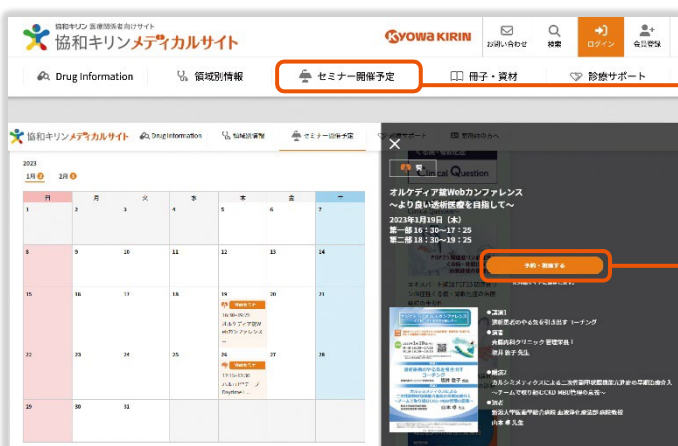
協和キリン 医療関係者向けサイト
協和キリンメディカルサイト
KYOWA KIRIN
お問い合わせ
検索
ログイン
会員登録

Drug Information
領域別情報
セミナー開催予定
冊子・資材
診療サポート

協和キリンメディカルサイト
Drug Information
領域別情報
セミナー開催予定

2023
1月
2月

| 日 | 月 | 火 | 水 | 木 | 金 | 土 |
|---|---|---|---|---|---|---|
| 1 | 2 | 3 | 4 | 5 | 6 | 7 |
| 8 | 9 | 10 | 11 | 12 | 13 | 14 |
| 15 | 16 | 17 | 18 | 19 | 20 | 21 |
| 22 | 23 | 24 | 25 | 26 | 27 | 28 |
| 29 | 30 | 31 | | | | |

Clinical Question

オルケディア錠Webカンファレンス
～より良い透析医療を目指して～
2023年1月19日（木）
第一部 16：30～17：25
第二部 18：30～19：25

予約・視聴する

●講演1
●演者
●講演2
●演者